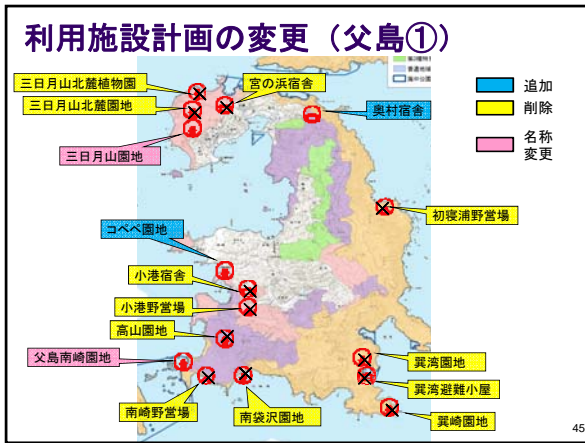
利用施設計画の変更（父島①）

三日月山北麓植物園
三日月山北麓園地
三日月山園地
宮の浜宿舎
奥村宿舎
初寝浦野営場
コペペ園地
小港宿舎
小港野営場
高山園地
父島南崎園地
南崎野営場
南袋沢園地
巽湾園地
巽湾避難小屋
巽崎園地

追加
削除
名称変更

45